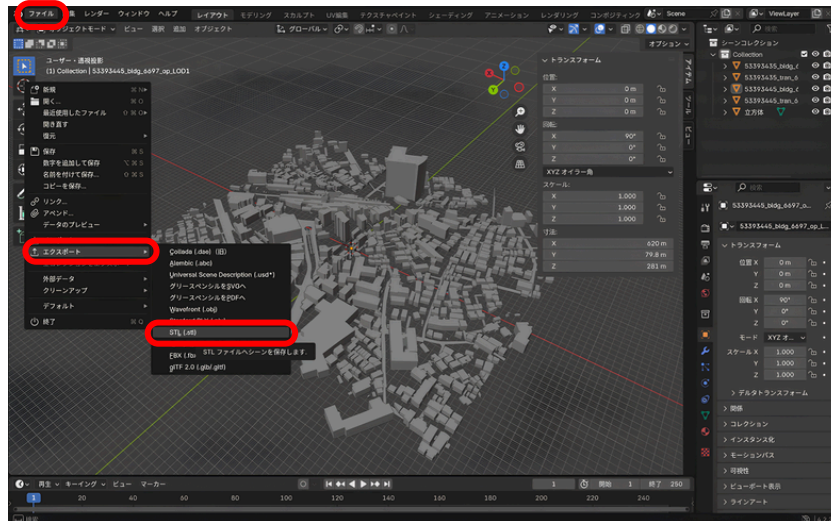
ファイル 編集 レンダー ウィンドウ ヘルプ レイアウト モデリング スカルプト UV編集 テクスチャペイント シェーディング アニメーション レンダリング コンポジティング Scene ViewLayer

オブジェクトモード ビュー 選択 追加 オブジェクト グローバル オプション

ユーザー・透視投影
(1) Collection | 53393445_bldg_6697_op_LOD1

新規
開く... ⌘O
最近使用したファイル
復帰
復元
保存 ⌘S
数字を追加して保存
名前を付けて保存... ⇧⌘S
コピーを保存...
リンク...
アペンド...
データのプレビュー
インポート
エクスポート
外部データ
クリーンアップ
デフォルト
終了 ⌘Q

Collada (.dae) (旧)
Alembic (.abc)
Universal Scene Description (.usd*)
グリースペンシルをSVGへ
グリースペンシルをPDFへ
Wavefront (.obj)
STL (.stl)
FBX (.fbx)
glTF 2.0 (.glb/.gltf)
STL ファイルへシーンを保存します。

トランスフォーム
位置:
X 0 m
Y 0 m
Z 0 m
回転:
X 90°
Y 0°
Z 0°
XYZ オイラー角
スケール:
X 1.000
Y 1.000
Z 1.000
寸法:
X 620 m
Y 79.8 m
Z 281 m

アイテム ツール ビュー

シーンコレクション
Collection
53393435_bldg_6
53393445_tran_6
53393445_bldg_6
53393445_bldg_6
53393445_tran_6
立方体

53393445_bldg_6697_o...
53393445_bldg_6697_op_L...
トランスフォーム
位置 X 0 m
Y 0 m
Z 0 m
回転 X 90°
Y 0°
Z 0°
モード XYZ オイラー
スケール X 1.000
Y 1.000
Z 1.000
デルタトランスフォーム
関係
コレクション
インスタンス化
モーションパス
可視性
ビューポート表示
ラインアート

再生 キーイング ビュー マーカー
1 開始 1 終了 250
1 20 40 60 80 100 120 140 160 180 200 220 240